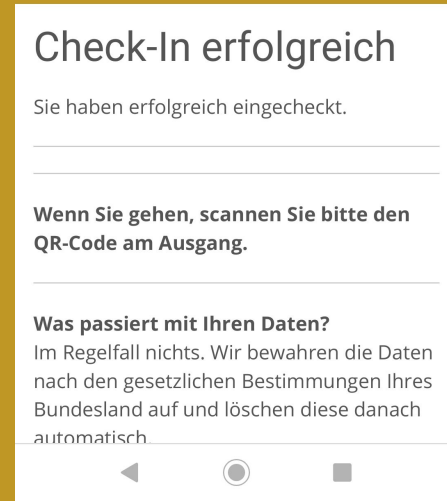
Check-In erfolgreich

Sie haben erfolgreich eingecheckt.

Wenn Sie gehen, scannen Sie bitte den QR-Code am Ausgang.

Was passiert mit Ihren Daten?
Im Regelfall nichts. Wir bewahren die Daten nach den gesetzlichen Bestimmungen Ihres Bundesland auf und löschen diese danach automatisch